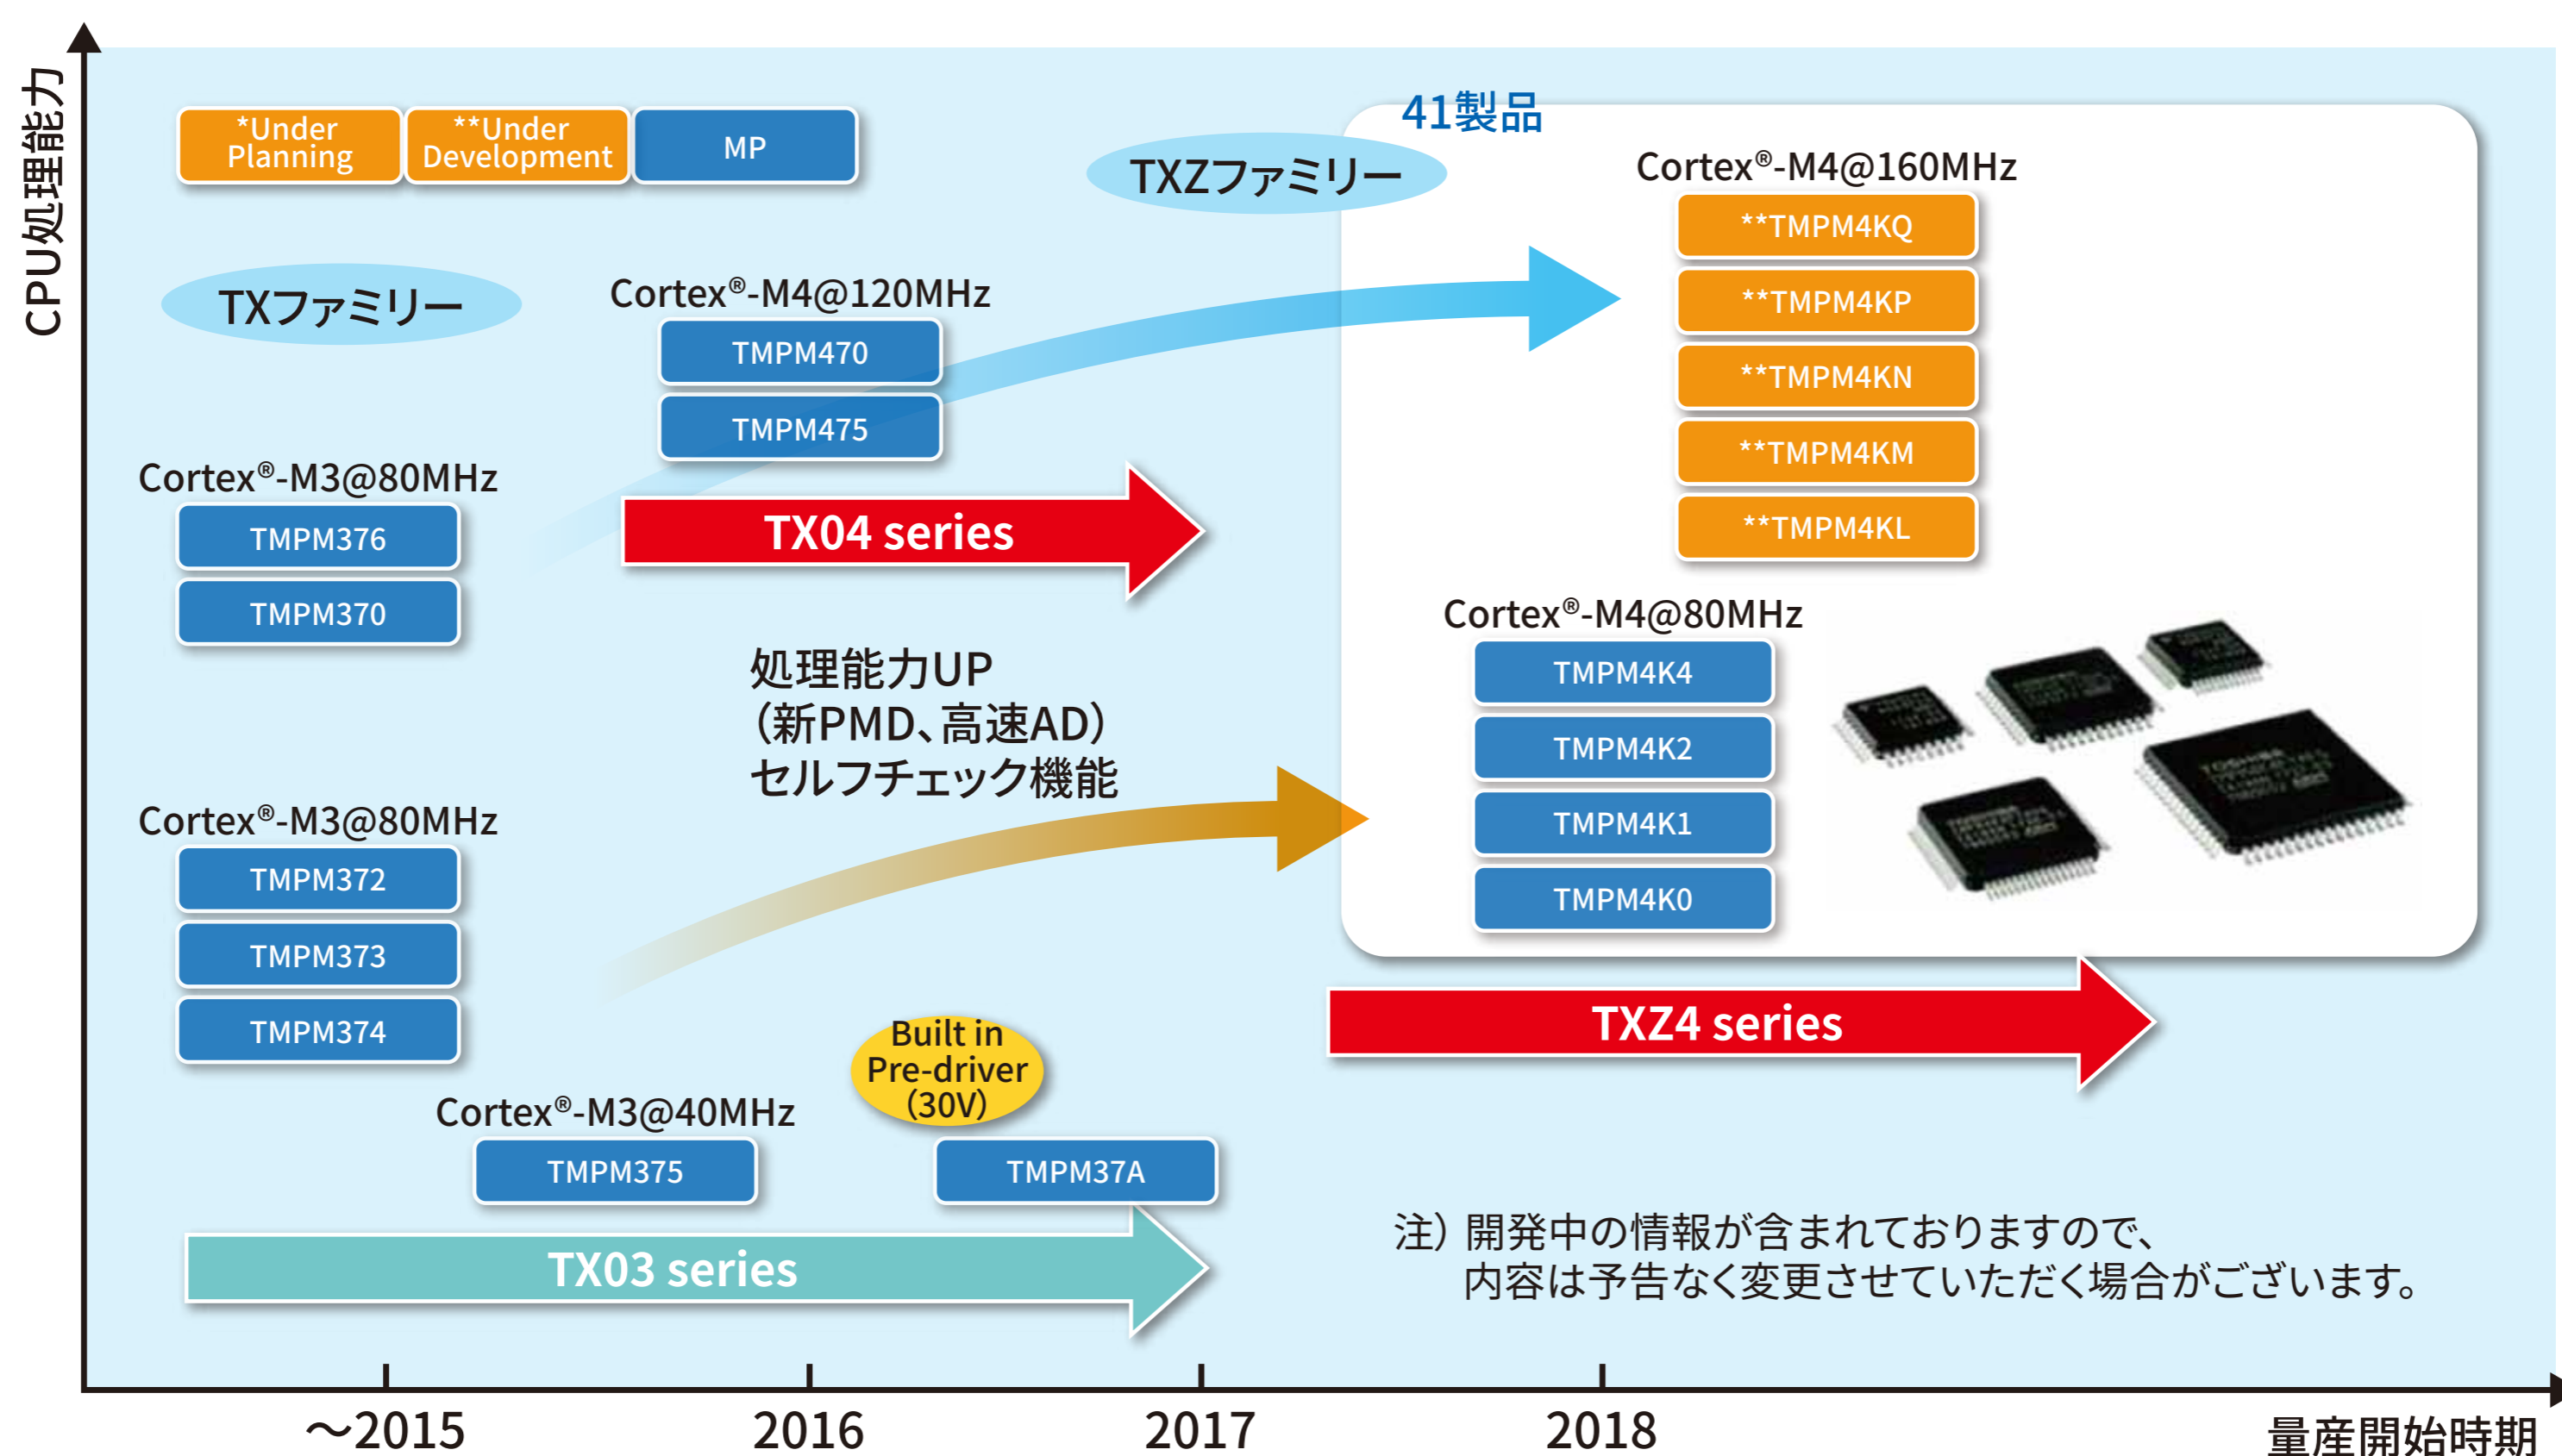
CPU処理能力

*Under Planning

**Under Development

MP

41製品

TXZファミリー

Cortex®-M4@160MHz

**TMPM4KQ

**TMPM4KP

**TMPM4KN

**TMPM4KM

**TMPM4KL

TXファミリー

Cortex®-M4@120MHz

TMPM470

TMPM475

Cortex®-M3@80MHz

TMPM376

TMPM370

TX04 series

Cortex®-M4@80MHz

TMPM4K4

TMPM4K2

TMPM4K1

TMPM4K0

処理能力UP
(新PMD、高速AD)
セルフチェック機能

Cortex®-M3@80MHz

TMPM372

TMPM373

TMPM374

TXZ4 series

Built in Pre-driver (30V)

Cortex®-M3@40MHz

TMPM375

TMPM37A

TX03 series

注）開発中の情報が含まれておりますので、
内容は予告なく変更させていただく場合がございます。

～2015

2016

2017

2018

量産開始時期